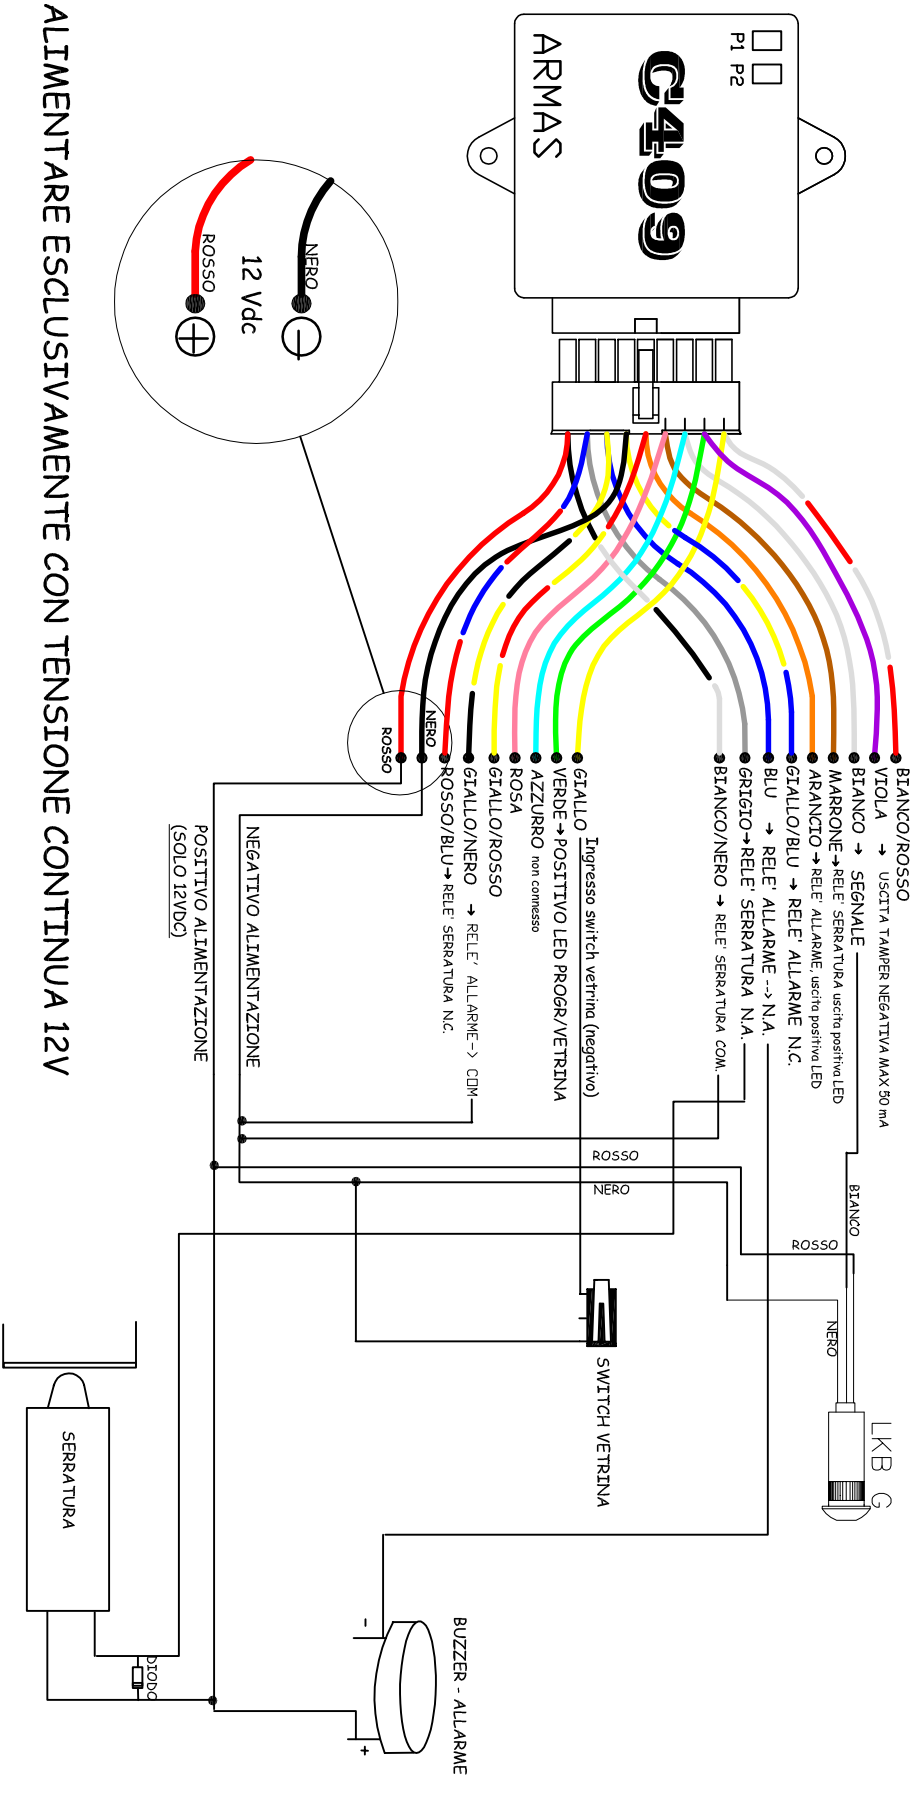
P1 P2

C409

ARMAS

ALIMENTARE ESCLUSIVAMENTE CON TENSIONE CONTINUA 12V

NERO

ROSSO

12 Vdc

NERO

ROSSO

BIANCO/ROSSO → USCITA TAMPER NEGATIVA MAX 50 mA
VIOLA
BIANCO → SEGNALE
MARRONE → RELE' SERRATURA uscita positiva LED
ARANCIO → RELE' ALLARME, uscita positiva LED
GIALLO/BLU → RELE' ALLARME N.C.
BLU → RELE' ALLARME --> N.A.
GRIGIO → RELE' SERRATURA N.A.
BIANCO/NERO → RELE' SERRATURA COM.

GIALLO Ingresso switch vetrina (negativo)
VERDE → POSITIVO LED PROGR/VETRINA
AZZURRO non connesso
ROSA
GIALLO/ROSSO
GIALLO/NERO → RELE' ALLARME-> COM
ROSSO/BLU → RELE' SERRATURA N.C.

NEGATIVO ALIMENTAZIONE

POSITIVO ALIMENTAZIONE (SOLO 12VDC)

ROSSO

NERO

BIANCO

ROSSO

NERO

LKB G

SWITCH VETRINA

SERRATURA

DIODO

-

+

BUZZER - ALLARME